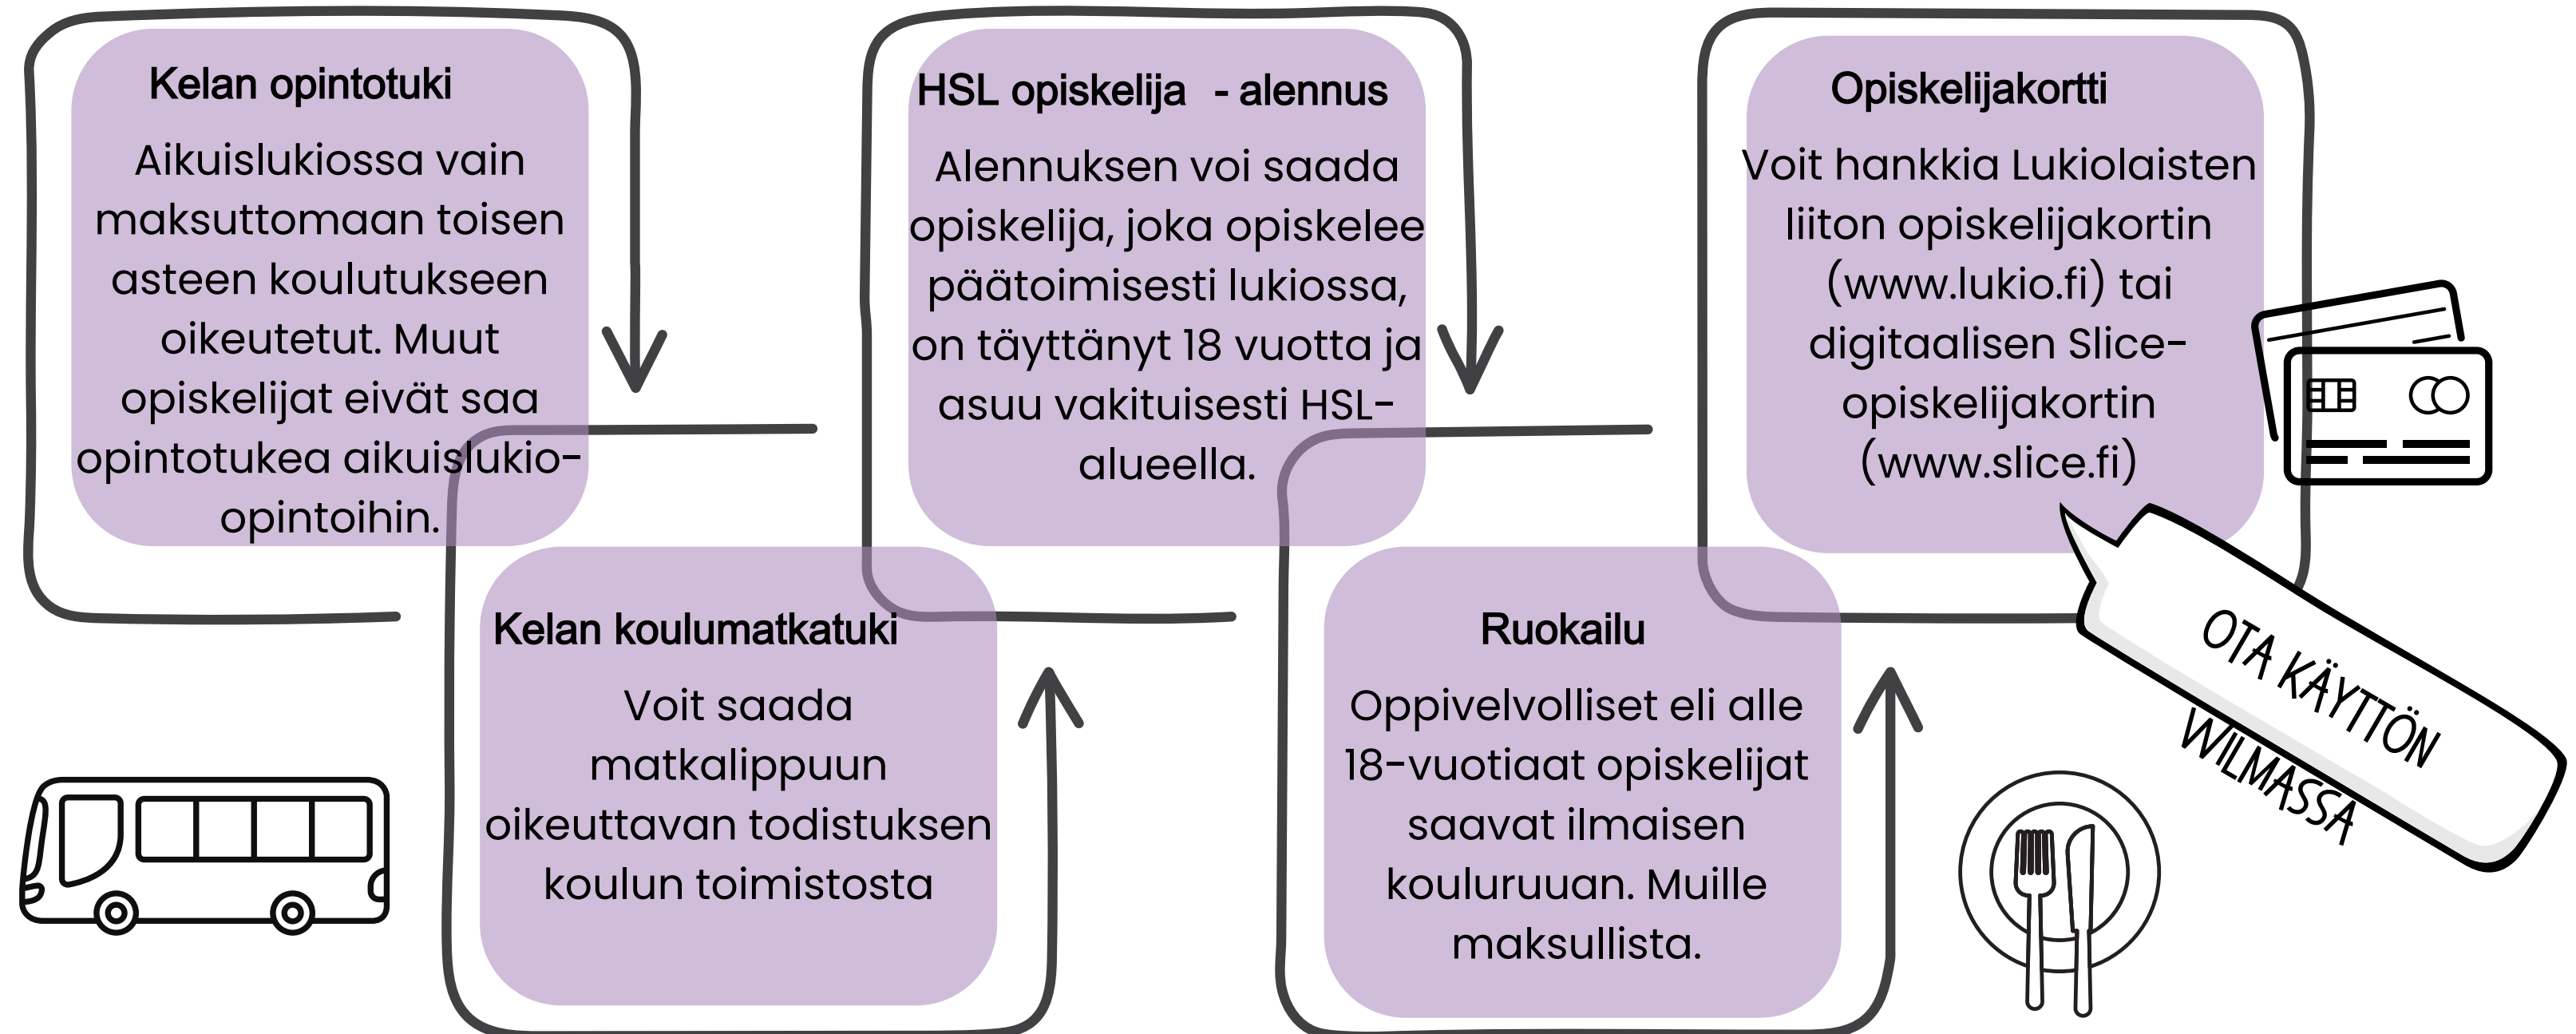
Kelan opintotuki

Aikuislukiossa vain maksuttomaan toisen asteen koulutukseen oikeutetut. Muut opiskelijat eivät saa opintotukea aikuislukio-opintoihin.

HSL opiskelija - alennus

Alennuksen voi saada opiskelija, joka opiskelee päätoimisesti lukiossa, on täyttänyt 18 vuotta ja asuu vakituisesti HSL-alueella.

Opiskelijakortti

Voit hankkia Lukiolaisten liiton opiskelijakortin (www.lukio.fi) tai digitaalisen Slice-opiskelijakortin (www.slice.fi)

OTA KÄYTTÖÖN WILMASSA

Kelan koulumatkatuki

Voit saada matkalippuun oikeuttavan todistuksen koulun toimistosta

Ruokailu

Oppivelvolliset eli alle 18-vuotiaat opiskelijat saavat ilmaisen kouluruuan. Muille maksullista.